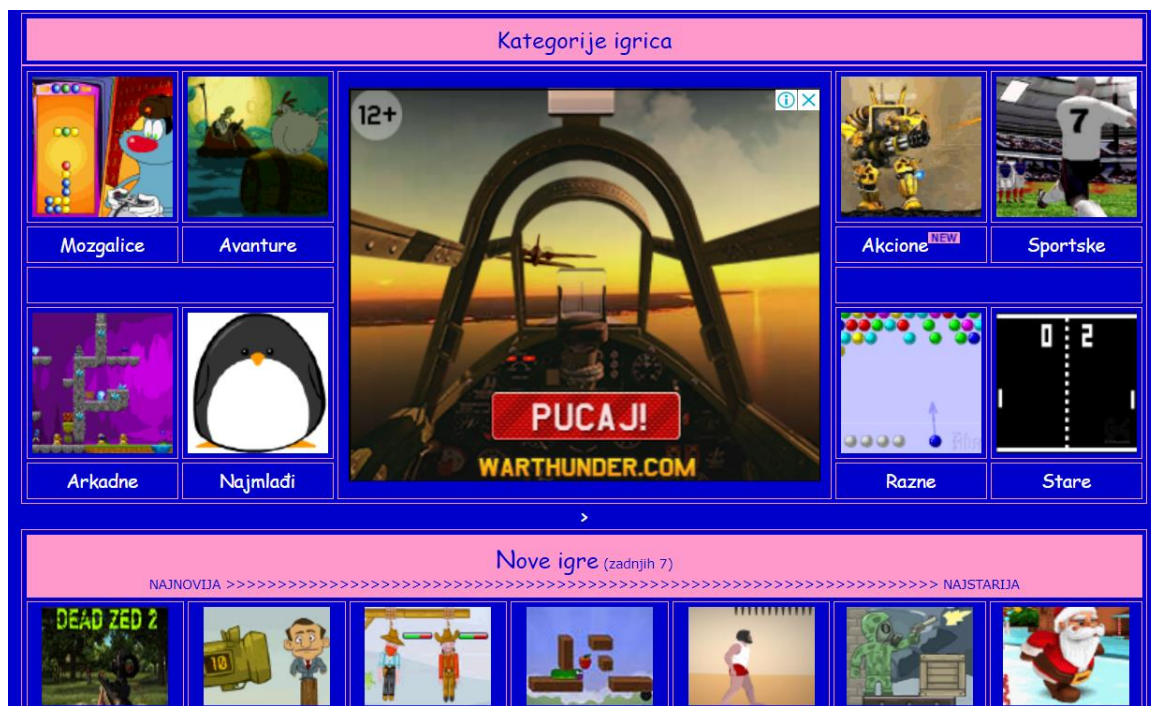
Kategorije igrica

Mozgalice

Avanture

12+

PUCAJ!

WARTHUNDER.COM

Akcione NEW

Sportske

7

Arkadne

Najmlađi

Razne

Stare

0 2

>

Nove igre (zadnjih 7)

NAJNOVIJA >>>>>>>>>>>>>>>>>>>>>>>>>>>>>>>>>>>>>>>>>>>>>>>>>>>>>>>>>>>>>>>>>>>>>>>>>>>>>> NAJSTARIJA

DEAD ZED 2

10